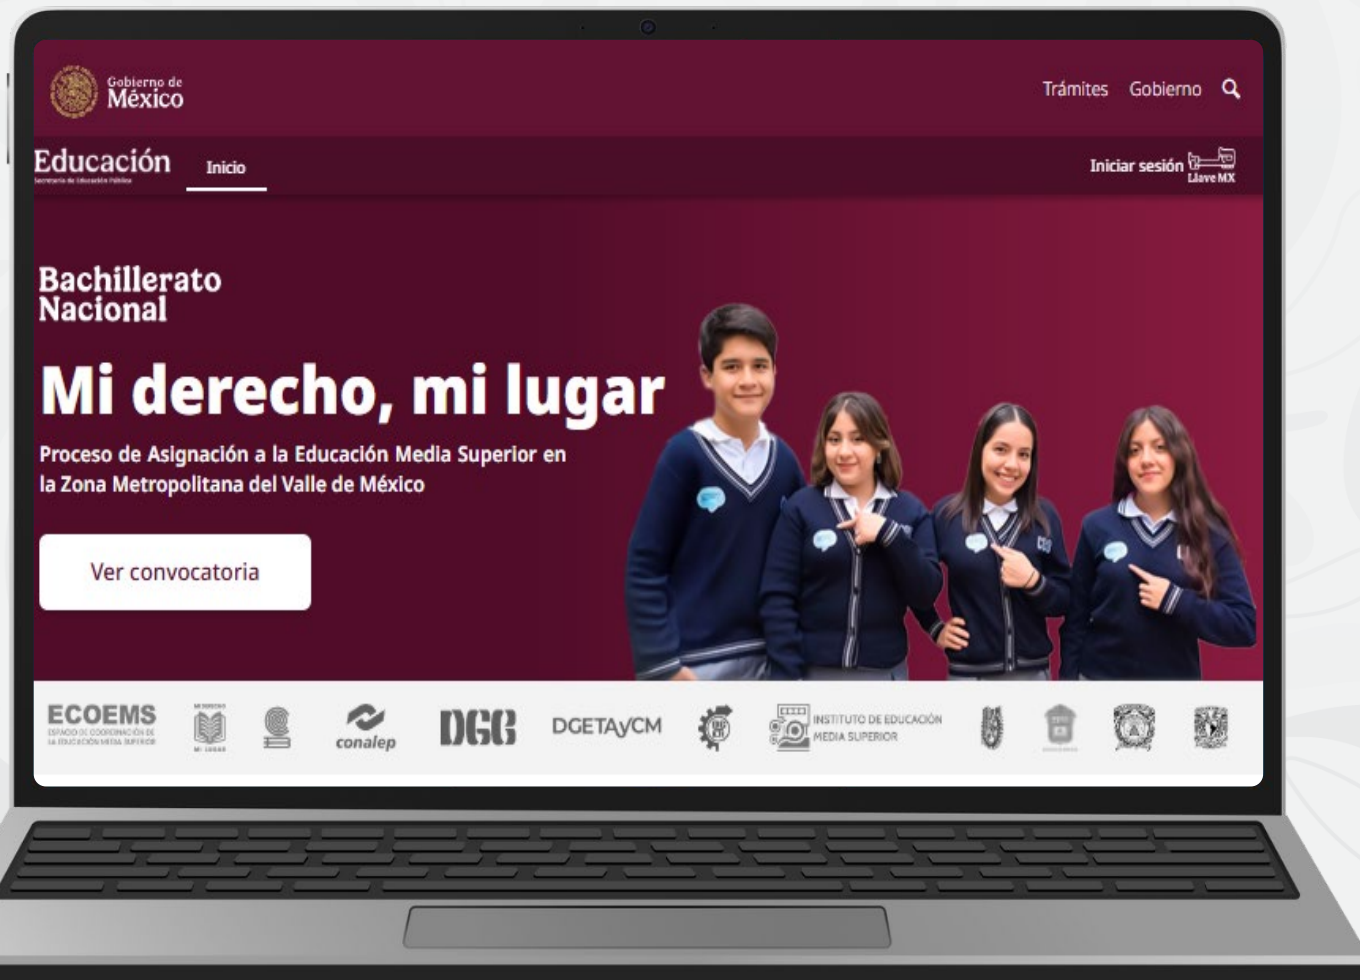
Gobierno de México

Trámites Gobierno

Educación
Secretaría de Educación Pública

Inicio

Iniciar sesión Llave MX

Bachillerato Nacional

Mi derecho, mi lugar

Proceso de Asignación a la Educación Media Superior en la Zona Metropolitana del Valle de México

Ver convocatoria

ECOEMS
ESPACIO DE COORDINACIÓN DE LA EDUCACIÓN MEDIA SUPERIOR

MI DERECHO MI LUGAR

conalep

DGB

DGETAyCM

INSTITUTO DE EDUCACIÓN MEDIA SUPERIOR